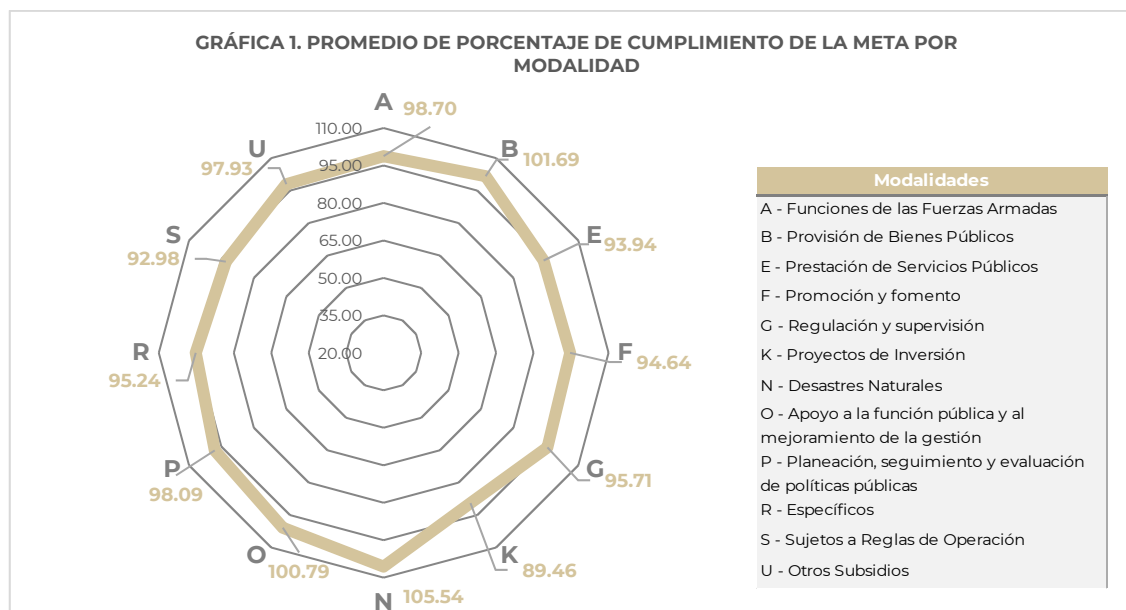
GRÁFICA 1. PROMEDIO DE PORCENTAJE DE CUMPLIMIENTO DE LA META POR MODALIDAD

A 98.70
B 101.69
E 93.94
F 94.64
G 95.71
K 89.46
N 105.54
O 100.79
P 98.09
R 95.24
S 92.98
U 97.93

110.00
95.00
80.00
65.00
50.00
35.00
20.00

| Modalidades |
|---|
| A - Funciones de las Fuerzas Armadas |
| B - Provisión de Bienes Públicos |
| E - Prestación de Servicios Públicos |
| F - Promoción y fomento |
| G - Regulación y supervisión |
| K - Proyectos de Inversión |
| N - Desastres Naturales |
| O - Apoyo a la función pública y al mejoramiento de la gestión |
| P - Planeación, seguimiento y evaluación de políticas públicas |
| R - Específicos |
| S - Sujetos a Reglas de Operación |
| U - Otros Subsidios |